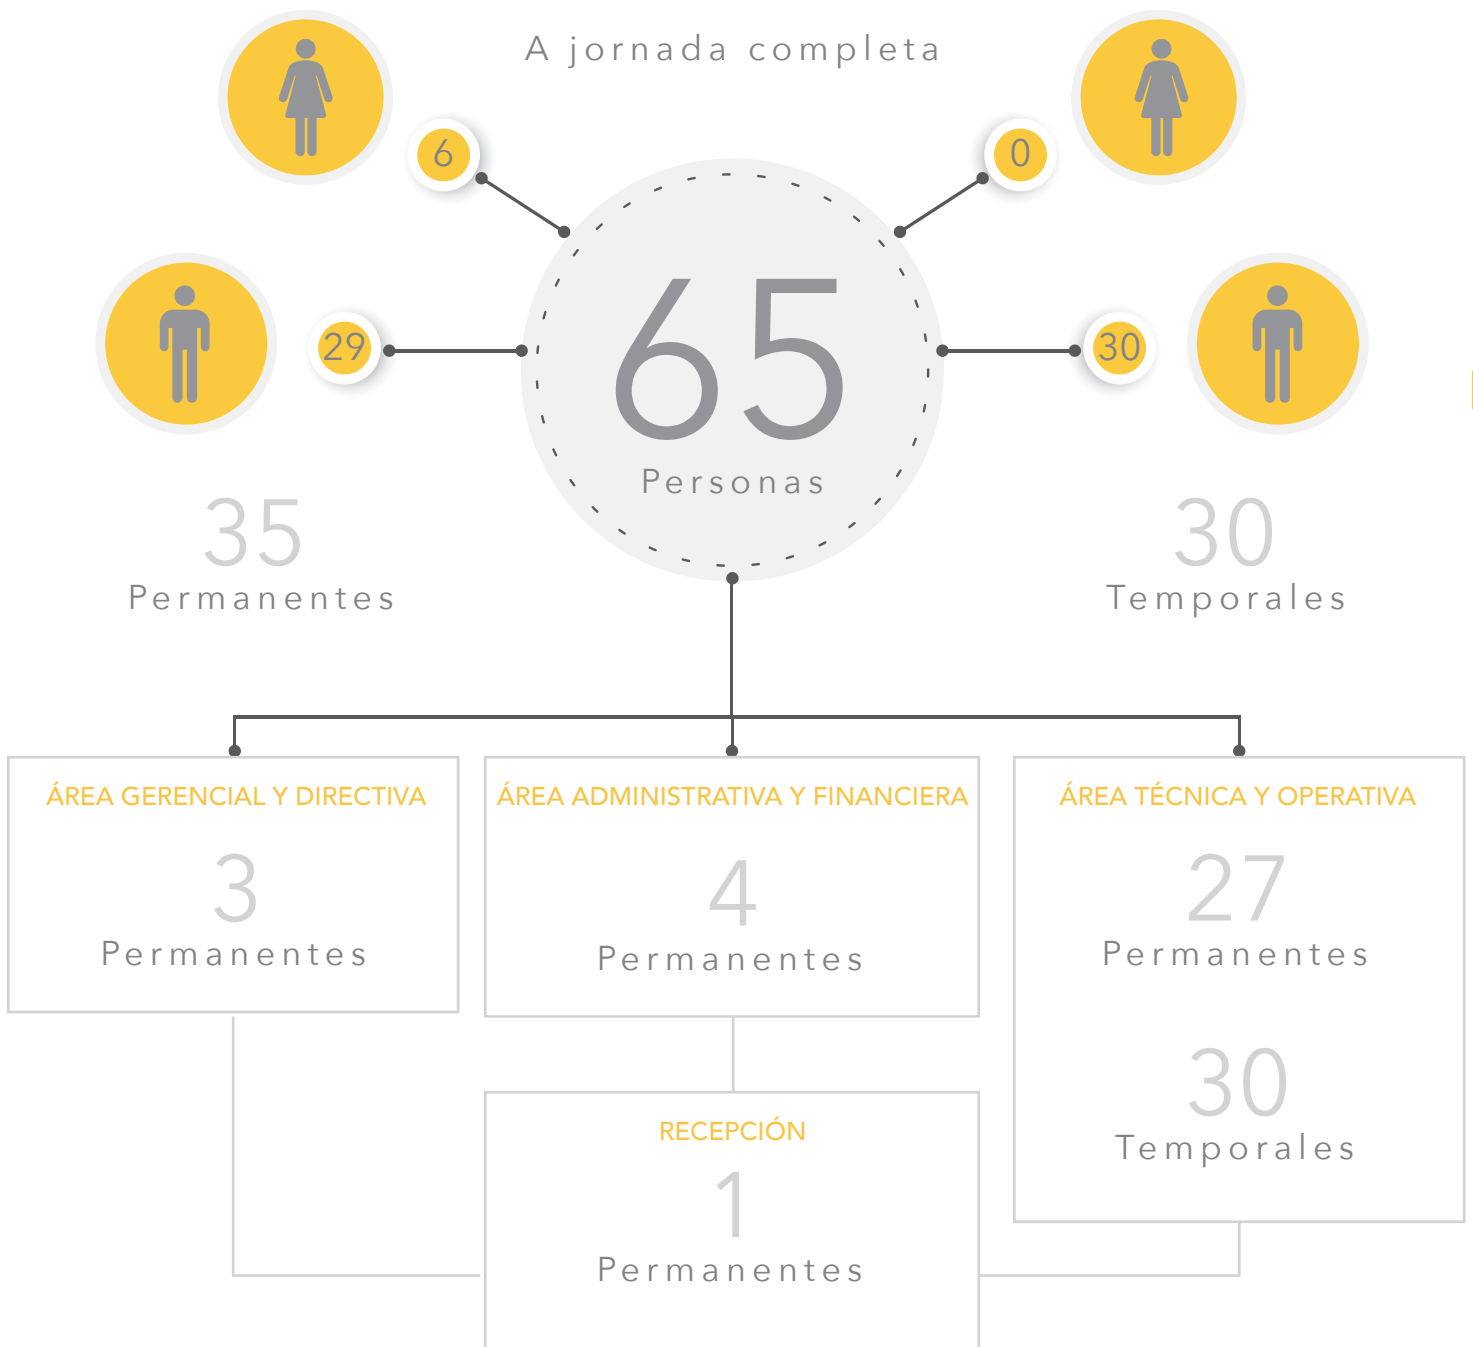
A jornada completa

6

0

29

65
Personas

30

35
Permanentes

30
Temporales

ÁREA GERENCIAL Y DIRECTIVA
3
Permanentes

ÁREA ADMINISTRATIVA Y FINANCIERA
4
Permanentes

ÁREA TÉCNICA Y OPERATIVA
27
Permanentes
30
Temporales

RECEPCIÓN
1
Permanentes